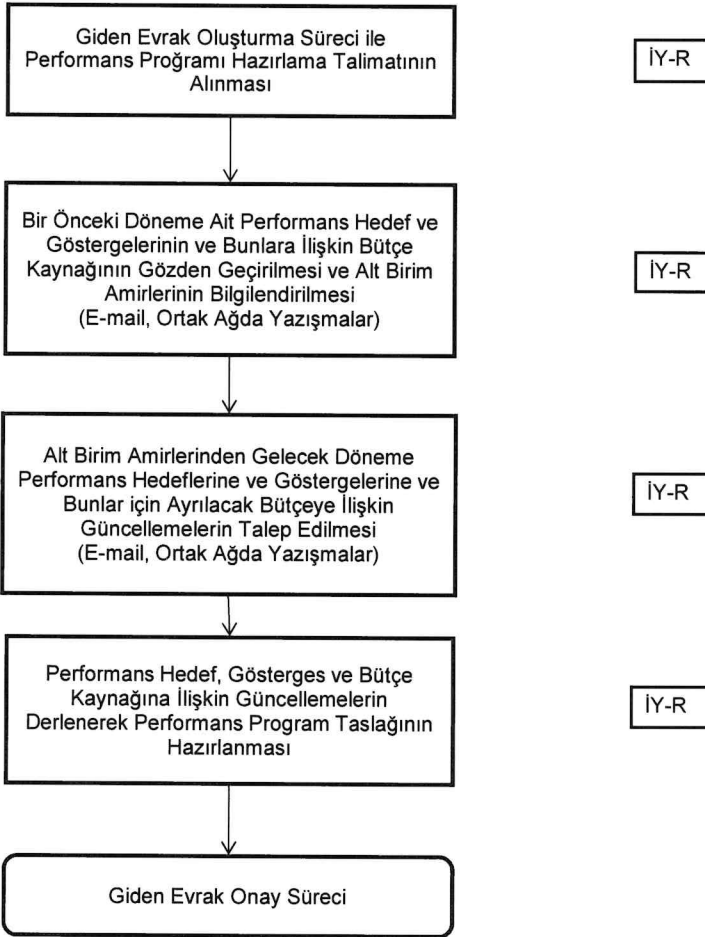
Giden Evrak Oluşturma Süreci ile Performans Proğramı Hazırlama Talimatının Alınması

İY-R

Bir Önceki Döneme Ait Performans Hedef ve Göstergelerinin ve Bunlara İlişkin Bütçe Kaynağının Gözden Geçirilmesi ve Alt Birim Amirlerinin Bilgilendirilmesi (E-mail, Ortak Ağda Yazışmalar)

İY-R

Alt Birim Amirlerinden Gelecek Döneme Performans Hedeflerine ve Göstergelerine ve Bunlar için Ayrılacak Bütçeye İlişkin Güncellemelerin Talep Edilmesi (E-mail, Ortak Ağda Yazışmalar)

İY-R

Performans Hedef, Gösterges ve Bütçe Kaynağına İlişkin Güncellemelerin Derlenerek Performans Program Taslağının Hazırlanması

İY-R

Giden Evrak Onay Süreci